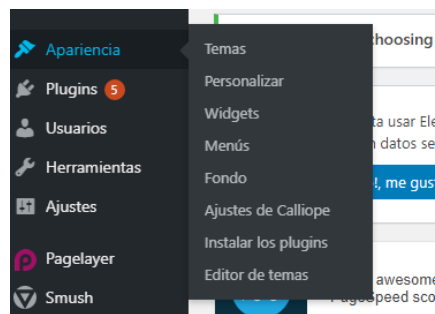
Apariencia
Plugins 5
Usuarios
Herramientas
Ajustes
Pagelayer
Smush

Temas
Personalizar
Widgets
Menús
Fondo
Ajustes de Calliope
Instalar los plugins
Editor de temas

hoosing
ta usar Ele
n datos se
!, me gus
awesome
PageSpeed sco